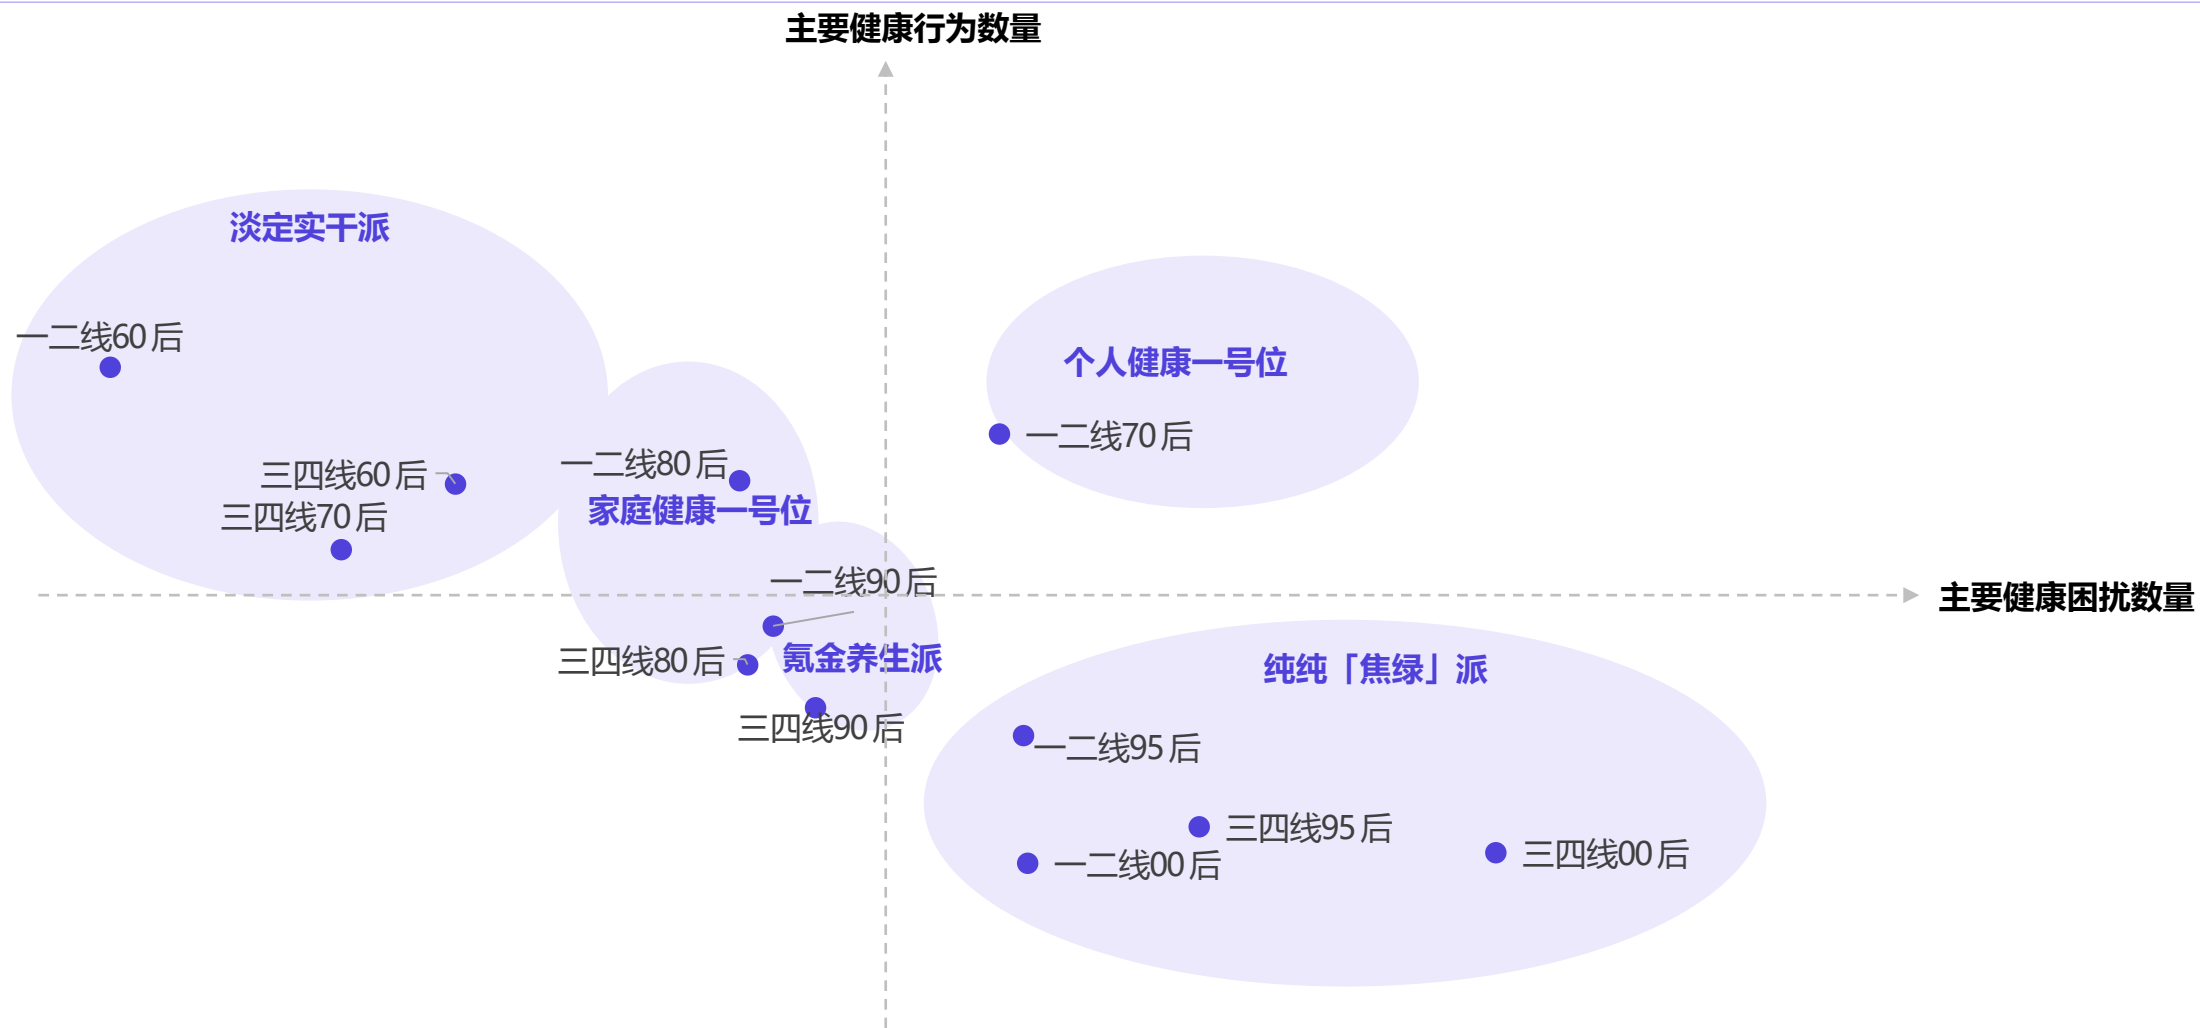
主要健康行为数量

淡定实干派

一二线60后

三四线60后

三四线70后

一二线80后

家庭健康一号位

个人健康一号位

一二线70后

一二线90后

主要健康困扰数量

三四线80后

氪金养生派

三四线90后

纯纯「焦绿」派

一二线95后

三四线95后

一二线00后

三四线00后